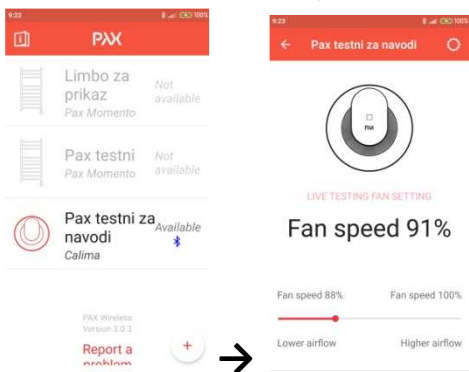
9:22 100%

PAX

Limbo za prikaz
Pax Momento
Not available

Pax testni
Pax Momento
Not available

Pax testni za navodi
Calima
Available

PAX Wireless
Version 3.0.3

Report a problem

+

9:23 100%

Pax testni za navodi

PAX

LIVE TESTING FAN SETTING

Fan speed 91%

Fan speed 88%
Fan speed 100%

Lower airflow
Higher airflow